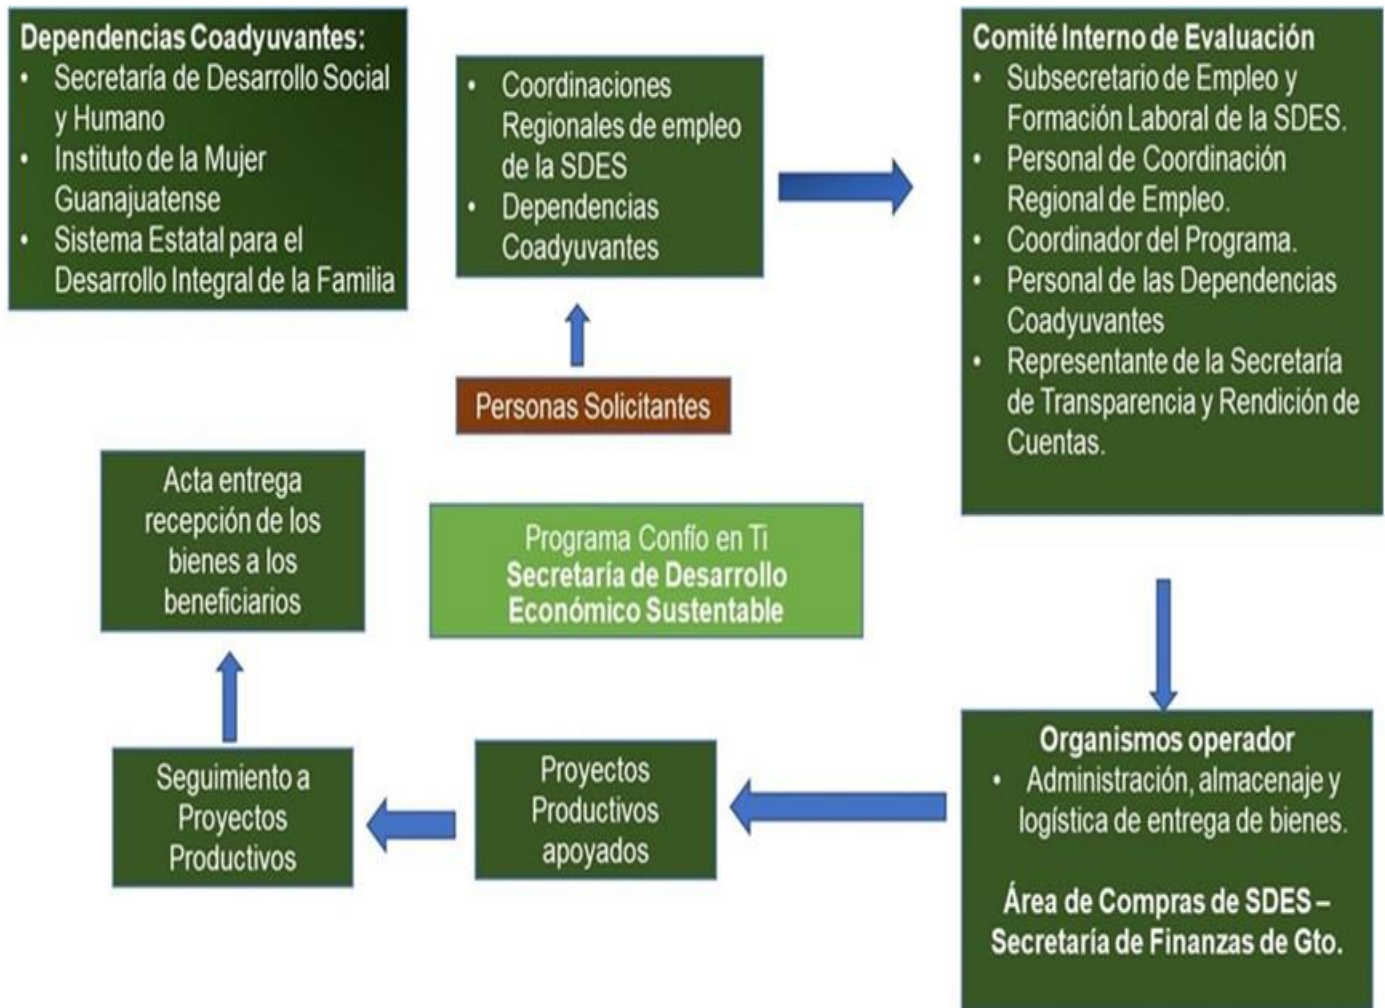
Dependencias Coadyuvantes:
• Secretaría de Desarrollo Social y Humano
• Instituto de la Mujer Guanajuatense
• Sistema Estatal para el Desarrollo Integral de la Familia

• Coordinaciones Regionales de empleo de la SDES
• Dependencias Coadyuvantes

Comité Interno de Evaluación
• Subsecretario de Empleo y Formación Laboral de la SDES.
• Personal de Coordinación Regional de Empleo.
• Coordinador del Programa.
• Personal de las Dependencias Coadyuvantes
• Representante de la Secretaría de Transparencia y Rendición de Cuentas.

Personas Solicitantes

Acta entrega recepción de los bienes a los beneficiarios

Programa Confío en Ti
Secretaría de Desarrollo Económico Sustentable

Organismos operador
• Administración, almacenaje y logística de entrega de bienes.

Área de Compras de SDES – Secretaría de Finanzas de Gto.

Proyectos Productivos apoyados

Seguimiento a Proyectos Productivos